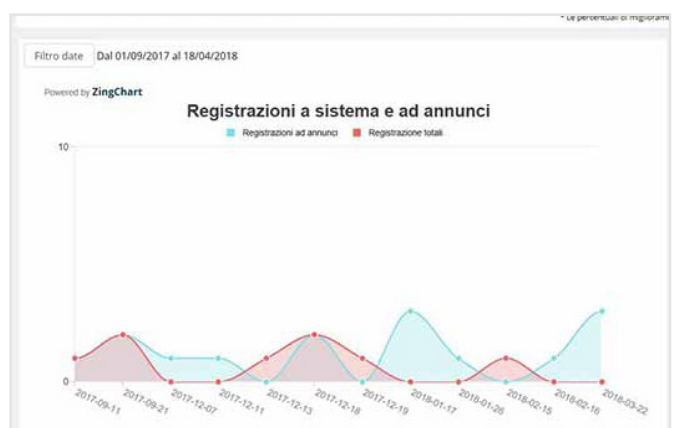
* Le percentuali di miglioram

Filtro date Dal 01/09/2017 al 18/04/2018

Powered by ZingChart

Registrazioni a sistema e ad annunci

Registrazioni ad annunci Registrazione totali

10

0

2017-09-11
2017-09-21
2017-12-07
2017-12-11
2017-12-13
2017-12-18
2017-12-19
2018-01-17
2018-01-26
2018-02-15
2018-02-16
2018-03-22